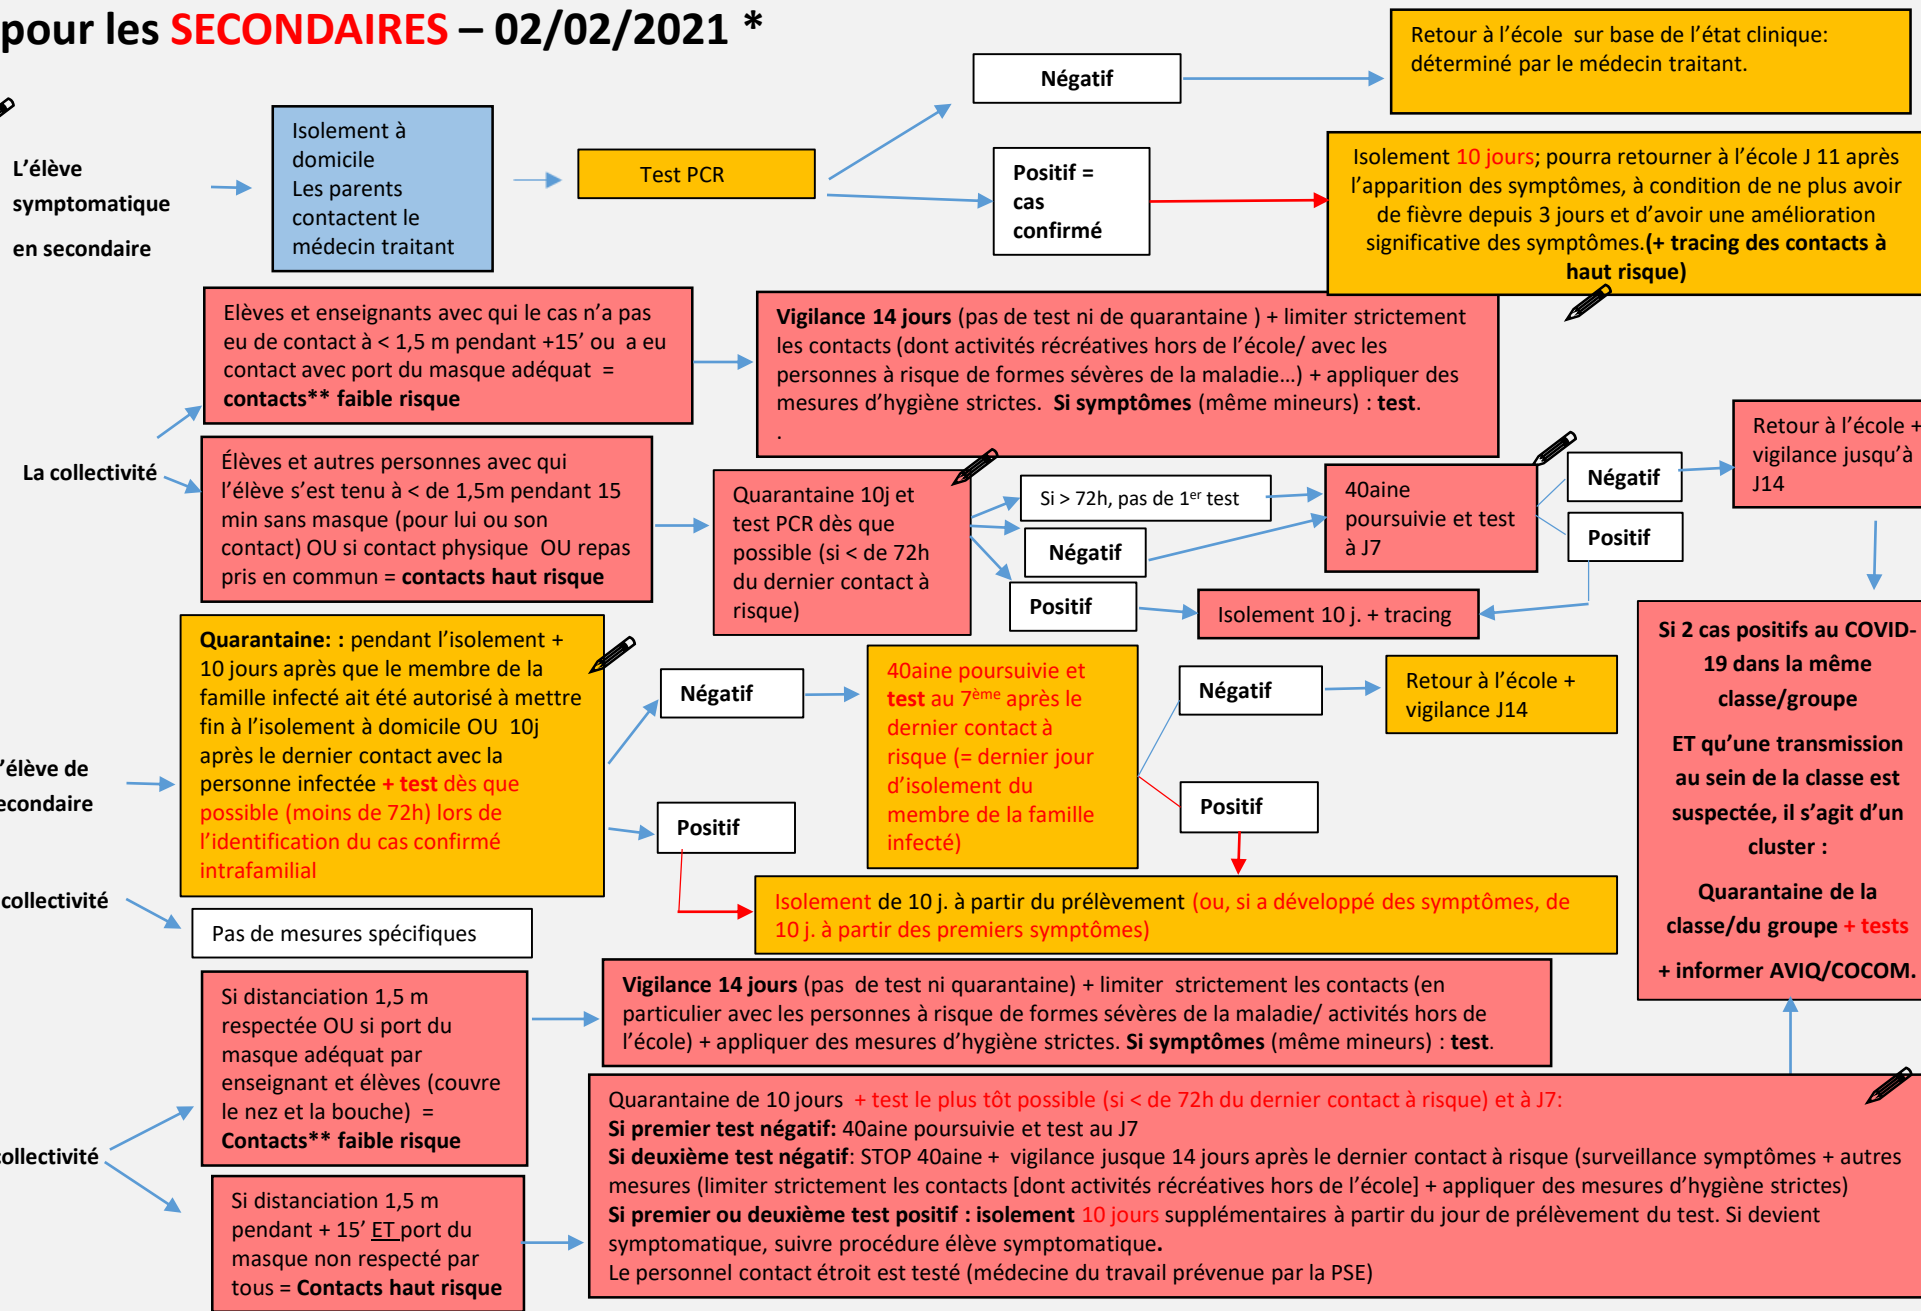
pour les SECONDAIRES – 02/02/2021 *

L'élève symptomatique en secondaire

Isolement à domicile Les parents contactent le médecin traitant

Test PCR

Négatif

Retour à l'école sur base de l'état clinique: déterminé par le médecin traitant.

Positif = cas confirmé

Isolement 10 jours; pourra retourner à l'école J 11 après l'apparition des symptômes, à condition de ne plus avoir de fièvre depuis 3 jours et d'avoir une amélioration significative des symptômes.(+ tracing des contacts à haut risque)

La collectivité

Elèves et enseignants avec qui le cas n'a pas eu de contact à < 1,5 m pendant +15' ou a eu contact avec port du masque adéquat = contacts** faible risque

Vigilance 14 jours (pas de test ni de quarantaine ) + limiter strictement les contacts (dont activités récréatives hors de l'école/ avec les personnes à risque de formes sévères de la maladie…) + appliquer des mesures d'hygiène strictes. Si symptômes (même mineurs) : test.
.

Élèves et autres personnes avec qui l'élève s'est tenu à < de 1,5m pendant 15 min sans masque (pour lui ou son contact) OU si contact physique OU repas pris en commun = contacts haut risque

Quarantaine 10j et test PCR dès que possible (si < de 72h du dernier contact à risque)

Si > 72h, pas de 1$^{er}$ test

Négatif

Positif

40aine poursuivie et test à J7

Négatif

Positif

Retour à l'école + vigilance jusqu'à J14

Isolement 10 j. + tracing

'élève de econdaire

Quarantaine: : pendant l'isolement + 10 jours après que le membre de la famille infecté ait été autorisé à mettre fin à l'isolement à domicile OU 10j après le dernier contact avec la personne infectée + test dès que possible (moins de 72h) lors de l'identification du cas confirmé intrafamilial

Négatif

40aine poursuivie et test au 7$^{ème}$ après le dernier contact à risque (= dernier jour d'isolement du membre de la famille infecté)

Négatif

Retour à l'école + vigilance J14

Positif

Positif

Si 2 cas positifs au COVID-19 dans la même classe/groupe

ET qu'une transmission au sein de la classe est suspectée, il s'agit d'un cluster :

Quarantaine de la classe/du groupe + tests

+ informer AVIQ/COCOM.

Isolement de 10 j. à partir du prélèvement (ou, si a développé des symptômes, de 10 j. à partir des premiers symptômes)

collectivité

Pas de mesures spécifiques

Si distanciation 1,5 m respectée OU si port du masque adéquat par enseignant et élèves (couvre le nez et la bouche) = Contacts** faible risque

Vigilance 14 jours (pas de test ni quarantaine) + limiter strictement les contacts (en particulier avec les personnes à risque de formes sévères de la maladie/ activités hors de l'école) + appliquer des mesures d'hygiène strictes. Si symptômes (même mineurs) : test.

ollectivité

Si distanciation 1,5 m pendant + 15' ET port du masque non respecté par tous = Contacts haut risque

Quarantaine de 10 jours + test le plus tôt possible (si < de 72h du dernier contact à risque) et à J7:
Si premier test négatif: 40aine poursuivie et test au J7
Si deuxième test négatif: STOP 40aine + vigilance jusque 14 jours après le dernier contact à risque (surveillance symptômes + autres mesures (limiter strictement les contacts [dont activités récréatives hors de l'école] + appliquer des mesures d'hygiène strictes)
Si premier ou deuxième test positif : isolement 10 jours supplémentaires à partir du jour de prélèvement du test. Si devient symptomatique, suivre procédure élève symptomatique.
Le personnel contact étroit est testé (médecine du travail prévenue par la PSE)